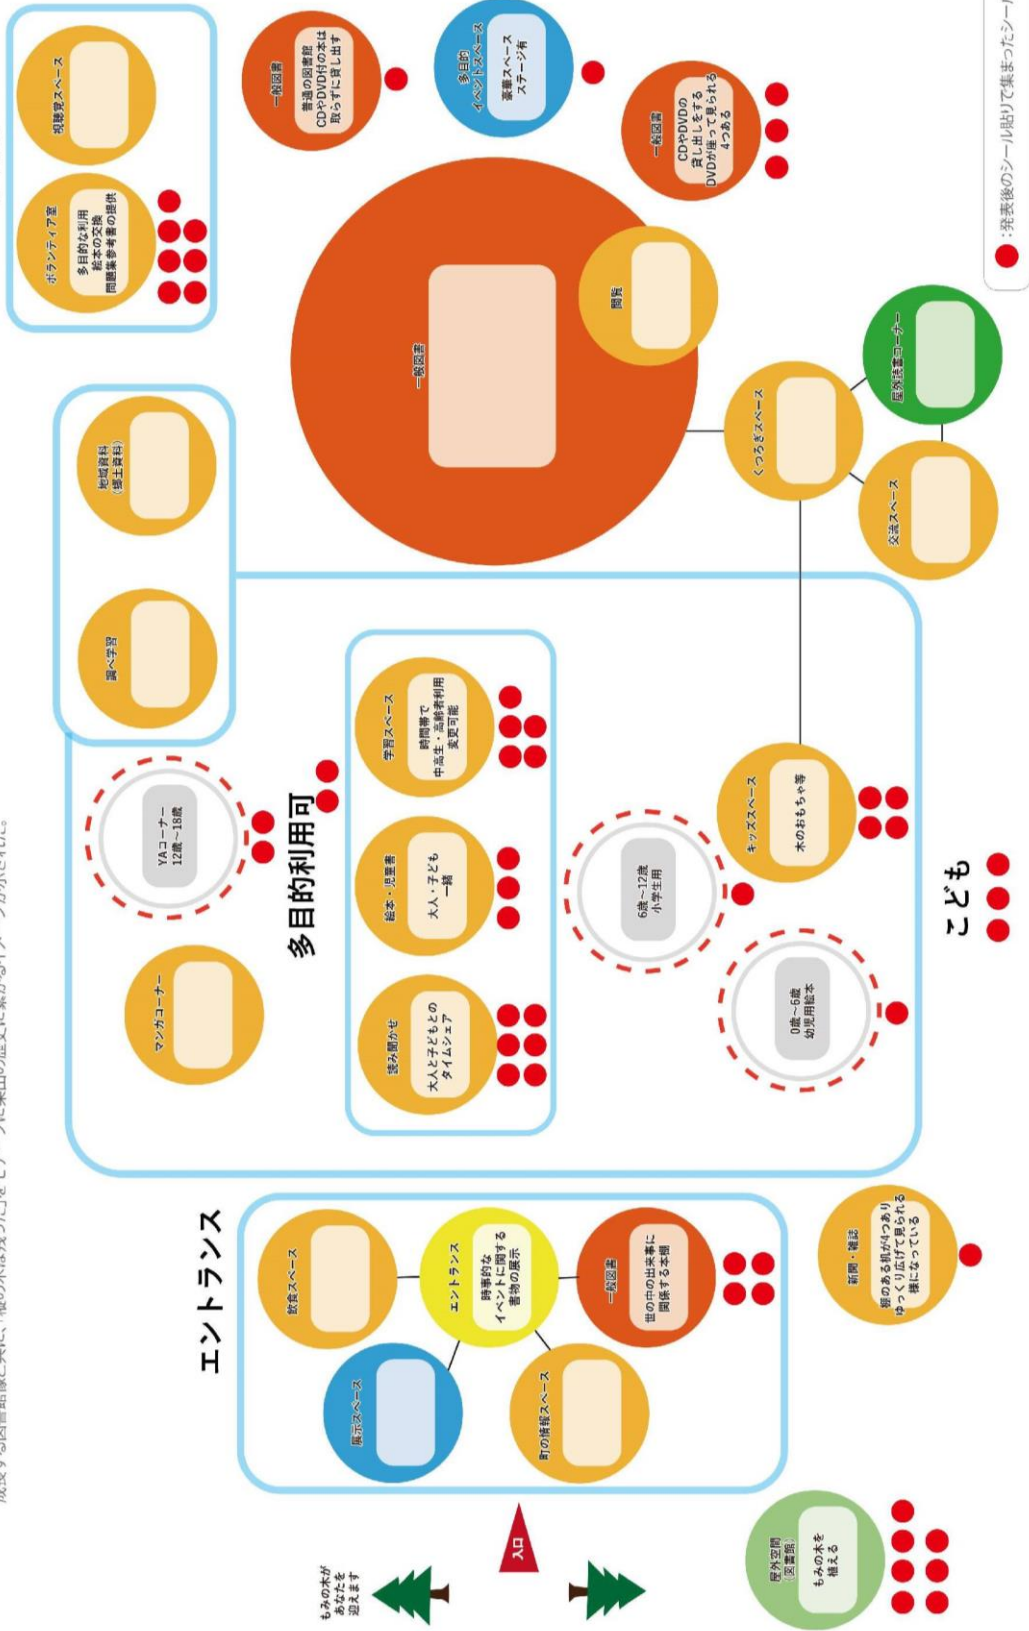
視聴覚スペース

ボランティア室
多目的な利用
絵本の交換
問題集参考書の提供

一般図書
普通の図書館
CDやDVD付の本は
取らずに貸し出す

多目的
イベントスペース
緊急スペース
ステージ有

一般図書
CDやDVDの
貸し出しをする
DVDが借りて見られる
4つある

一般図書

閲覧

屋外読書コーナー

くつろぎスペース

交流スペース

地域資料
(郷土資料)

調べ学習

学習スペース
時間帯で
中高生・高齢者利用
変更可能

絵本・児童書
大人・子ども
一緒

読み聞かせ
大人と子どもとの
タイムシェア

多目的利用可

YAコーナー
12歳~18歳

マンガコーナー

キッズスペース
木のおもちゃ等

6歳~12歳
小学生用

0歳~6歳
幼児用絵本

こども

エントランス

飲食スペース

エントランス
時事的な
イベントに関する
書物の展示

一般図書
世の中の出来事に
関係する本棚

展示スペース

町の情報スペース

新聞・雑誌
机のある机が4つあり
ゆっくり広げて見られる
様になっている

入口

もみの木が
あなたを
迎えます

屋外空間
(図書館)
もみの木を
植える

●:発表後のシール貼りで集まったシール